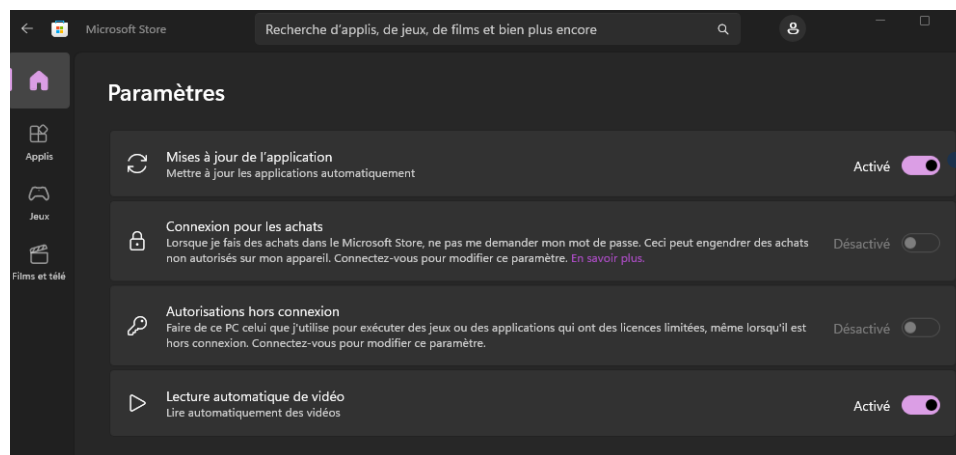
Microsoft Store

Recherche d'applis, de jeux, de films et bien plus encore

Applis

Jeux

Films et télé

Paramètres

Mises à jour de l'application
Mettre à jour les applications automatiquement

Activé

Connexion pour les achats
Lorsque je fais des achats dans le Microsoft Store, ne pas me demander mon mot de passe. Ceci peut engendrer des achats non autorisés sur mon appareil. Connectez-vous pour modifier ce paramètre. En savoir plus.

Désactivé

Autorisations hors connexion
Faire de ce PC celui que j'utilise pour exécuter des jeux ou des applications qui ont des licences limitées, même lorsqu'il est hors connexion. Connectez-vous pour modifier ce paramètre.

Désactivé

Lecture automatique de vidéo
Lire automatiquement des vidéos

Activé